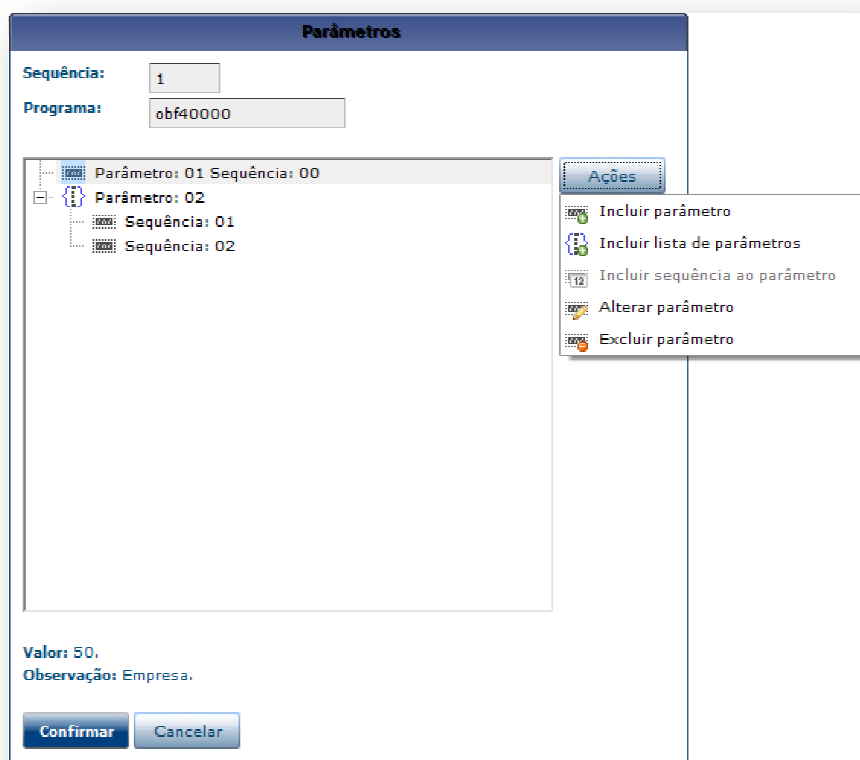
Parâmetros

Sequência: 1

Programa: obf40000

Parâmetro: 01 Sequência: 00
Parâmetro: 02
Sequência: 01
Sequência: 02

Ações

Incluir parâmetro
Incluir lista de parâmetros
Incluir sequência ao parâmetro
Alterar parâmetro
Excluir parâmetro

Valor: 50.
Observação: Empresa.

Confirmar
Cancelar